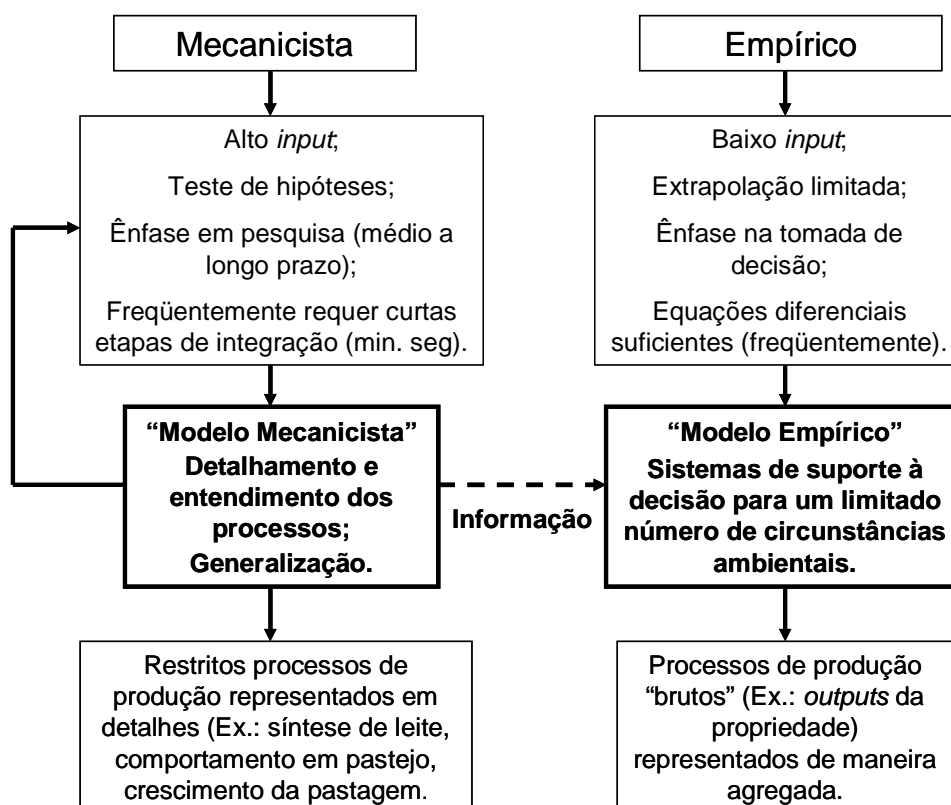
Mecanicista

Alto *input*;

Teste de hipóteses;

Ênfase em pesquisa (médio a longo prazo);

Freqüentemente requer curtas etapas de integração (min. seg).

**"Modelo Mecanicista" Detalhamento e entendimento dos processos; Generalização.**

Restritos processos de produção representados em detalhes (Ex.: síntese de leite, comportamento em pastejo, crescimento da pastagem.

**Informação**

Empírico

Baixo *input*;

Extrapolação limitada;

Ênfase na tomada de decisão;

Equações diferenciais suficientes (freqüentemente).

**"Modelo Empírico" Sistemas de suporte à decisão para um limitado número de circunstâncias ambientais.**

Processos de produção "brutos" (Ex.: *outputs* da propriedade) representados de maneira agregada.